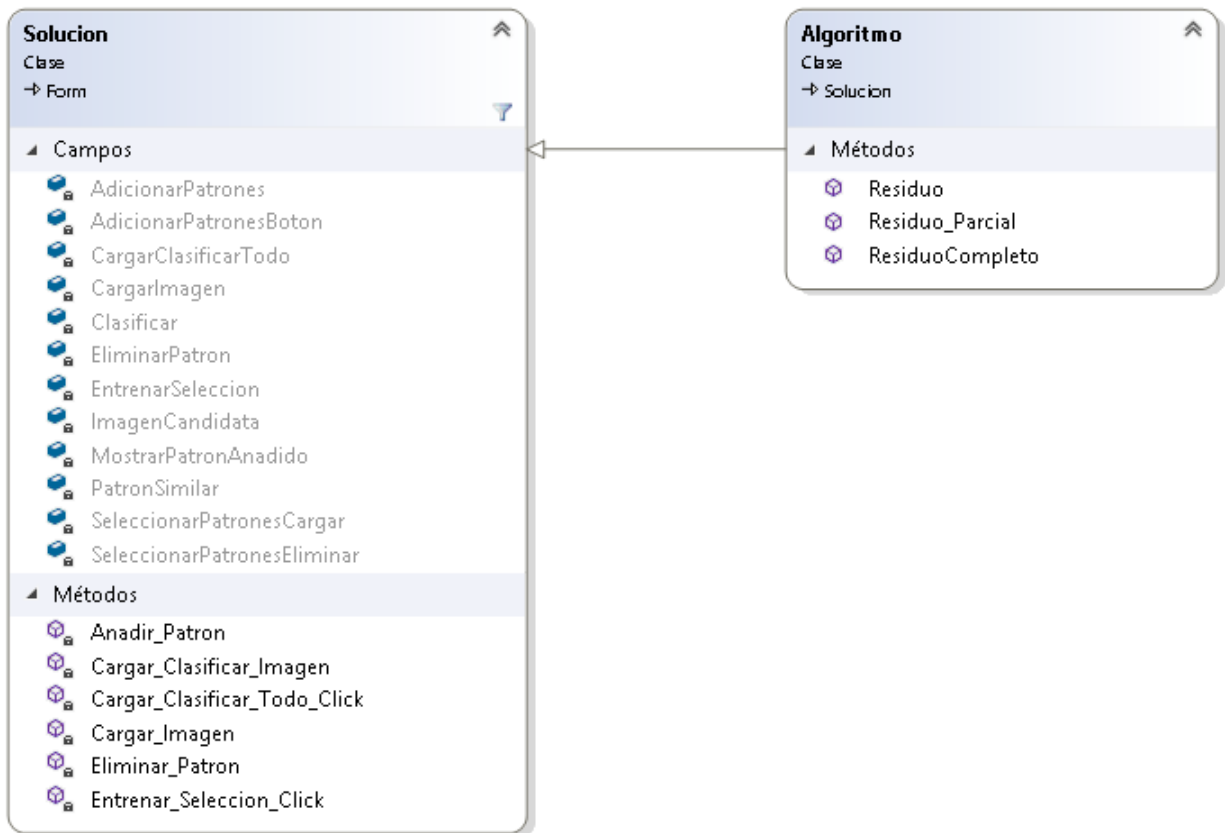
Solucion
Clase
→ Form

Campos
AdicionarPatrones
AdicionarPatronesBoton
CargarClasificarTodo
CargarImagen
Clasificar
EliminarPatron
EntrenarSeleccion
ImagenCandidata
MostrarPatronAnadido
PatronSimilar
SeleccionarPatronesCargar
SeleccionarPatronesEliminar

Métodos
Anadir_Patron
Cargar_Clasificar_Imagen
Cargar_Clasificar_Todo_Click
Cargar_Imagen
Eliminar_Patron
Entrenar_Seleccion_Click

Algoritmo
Clase
→ Solucion

Métodos
Residuo
Residuo_Parcial
ResiduoCompleto